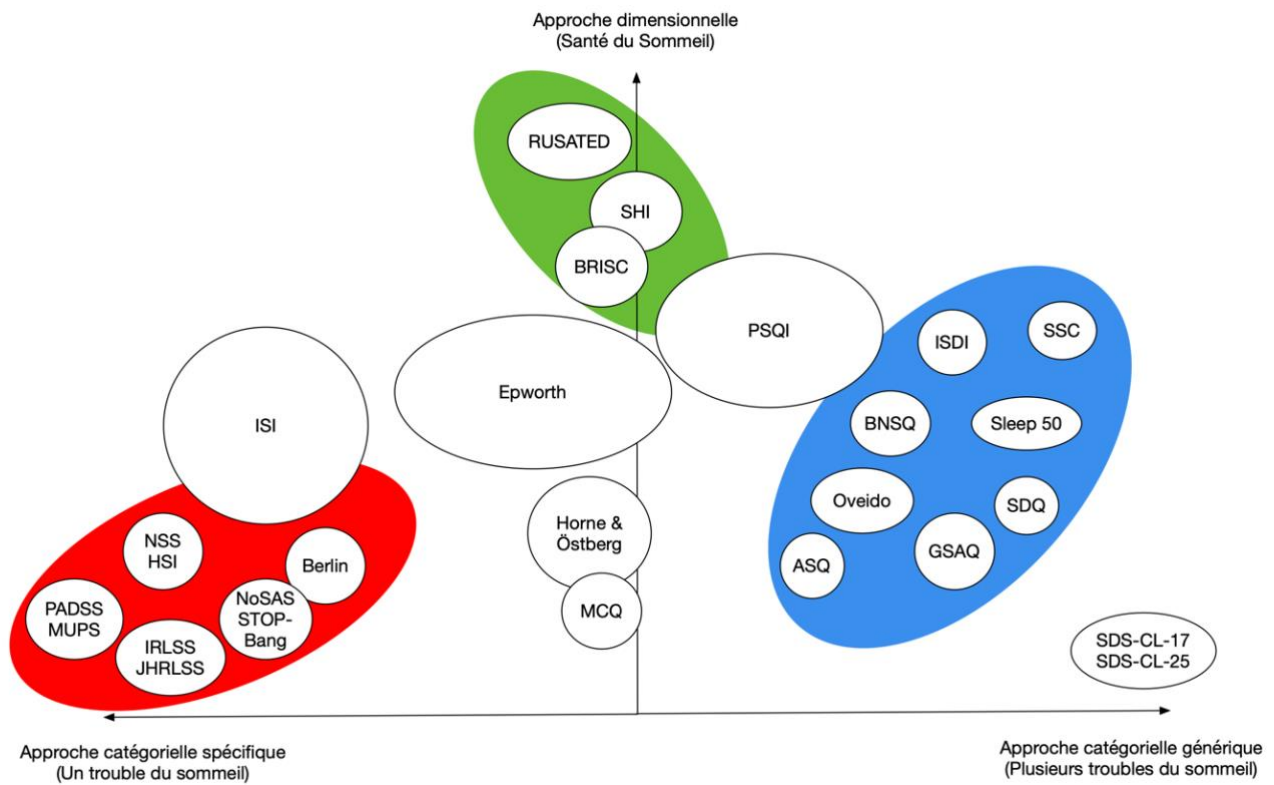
Approche dimensionnelle
(Santé du Sommeil)

RUSATED

SHI

BRISC

PSQI

ISDI

SSC

Epworth

ISI

BNSQ

Sleep 50

Oveido

SDQ

GSAQ

ASQ

Horne & Östberg

MCQ

NSS
HSI

Berlin

PADSS
MUPS

NoSAS
STOP-Bang

IRLSS
JHRLSS

SDS-CL-17
SDS-CL-25

Approche catégorielle spécifique
(Un trouble du sommeil)

Approche catégorielle générique
(Plusieurs troubles du sommeil)